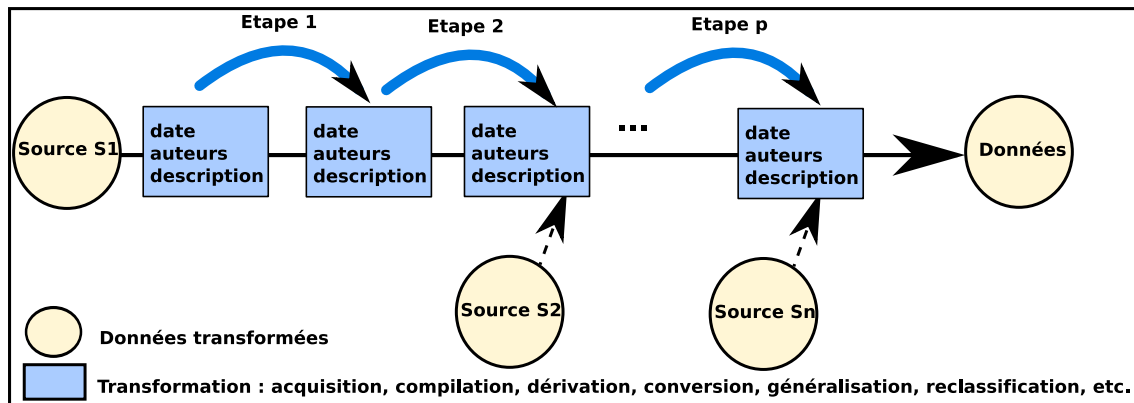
Etape 1

Etape 2

Etape p

Source S1

date
auteurs
description

date
auteurs
description

date
auteurs
description

...

date
auteurs
description

Données

Source S2

Source Sn

Données transformées

Transformation : acquisition, compilation, dérivation, conversion, généralisation, reclassification, etc.